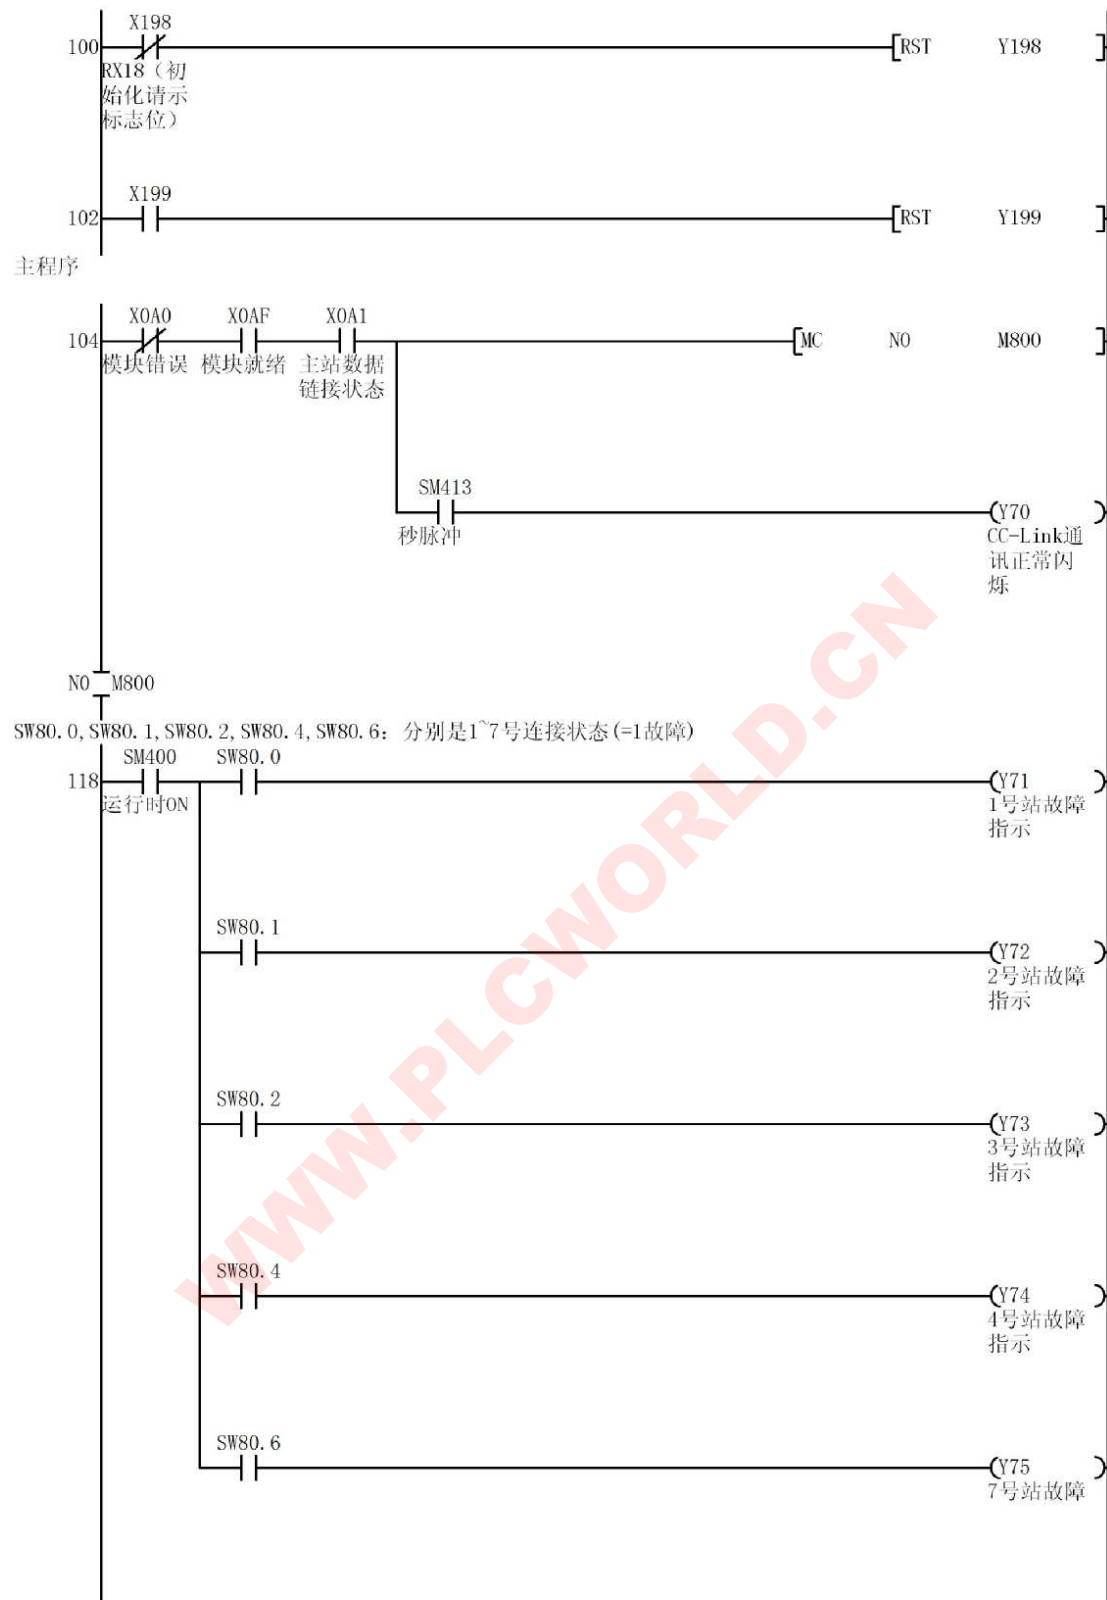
100 X198 RX18（初始化请示标志位） [RST Y198 ]

102 X199 [RST Y199 ]

主程序

104 X0A0 模块错误 X0AF 模块就绪 X0A1 主站数据链接状态 [MC N0 M800 ]

SM413 秒脉冲 (Y70 CC-Link通讯正常闪烁 )

N0 M800

SW80.0, SW80.1, SW80.2, SW80.4, SW80.6：分别是1~7号连接状态(=1故障)

118 SM400 运行时ON SW80.0 (Y71 1号站故障指示 )

SW80.1 (Y72 2号站故障指示 )

SW80.2 (Y73 3号站故障指示 )

SW80.4 (Y74 4号站故障指示 )

SW80.6 (Y75 7号站故障 )

WWW.PLCWORLD.CN